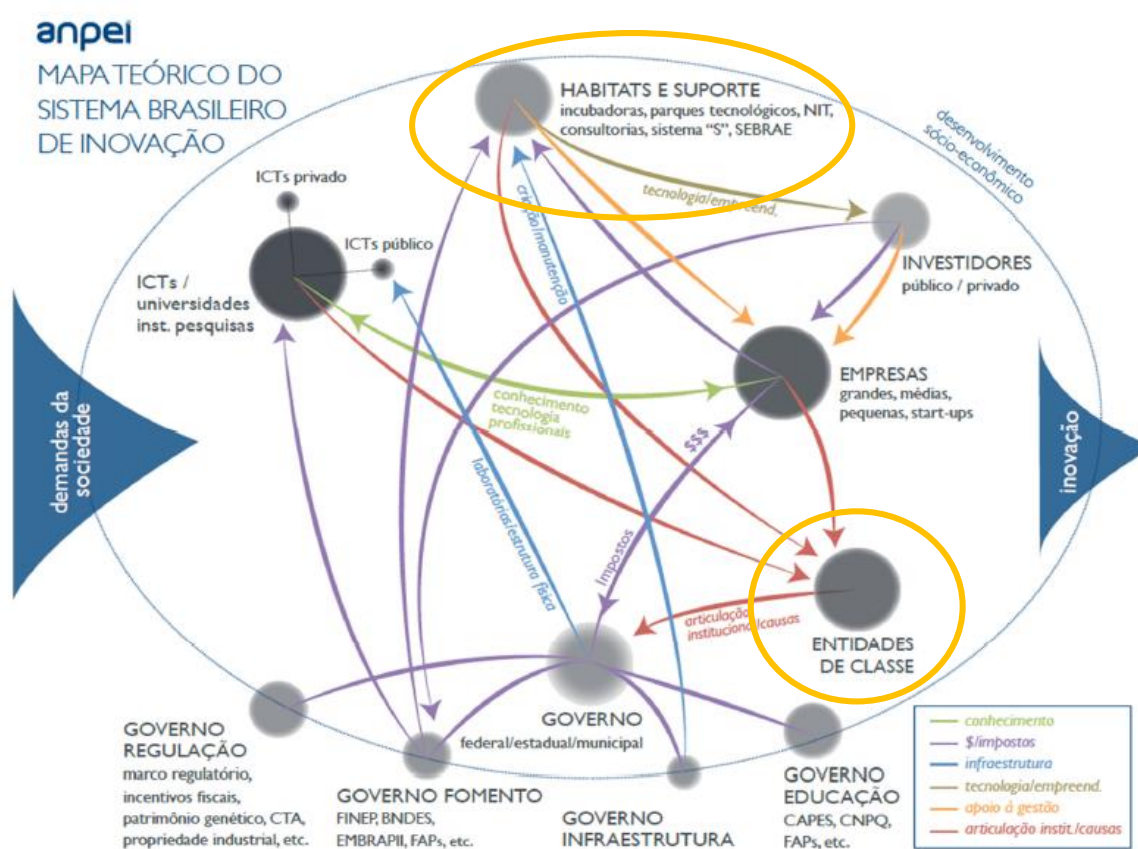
anpei

MAPA TEÓRICO DO SISTEMA BRASILEIRO DE INOVAÇÃO

HABITATS E SUPORTE
incubadoras, parques tecnológicos, NIT, consultorias, sistema "S", SEBRAE

desenvolvimento sócio-econômico

ICTs privado

ICTs público

ICTs / universidades inst. pesquisas

tecnologia/empreend.

criação/manutenção

INVESTIDORES
público / privado

EMPRESAS
grandes, médias, pequenas, start-ups

demandas da sociedade

inovação

conhecimento
tecnologia
profissionais

$$$

laboratórios/estrutura física

impostos

articulação institucional/causas

ENTIDADES DE CLASSE

GOVERNO
federal/estadual/municipal

GOVERNO REGULAÇÃO
marco regulatório, incentivos fiscais, patrimônio genético, CTA, propriedade industrial, etc.

GOVERNO FOMENTO
FINEP, BNDES, EMBRAPII, FAPs, etc.

GOVERNO INFRAESTRUTURA

GOVERNO EDUCAÇÃO
CAPES, CNPQ, FAPs, etc.

conhecimento
$/impostos
infraestrutura
tecnologia/empreend.
apoio à gestão
articulação instit./causas